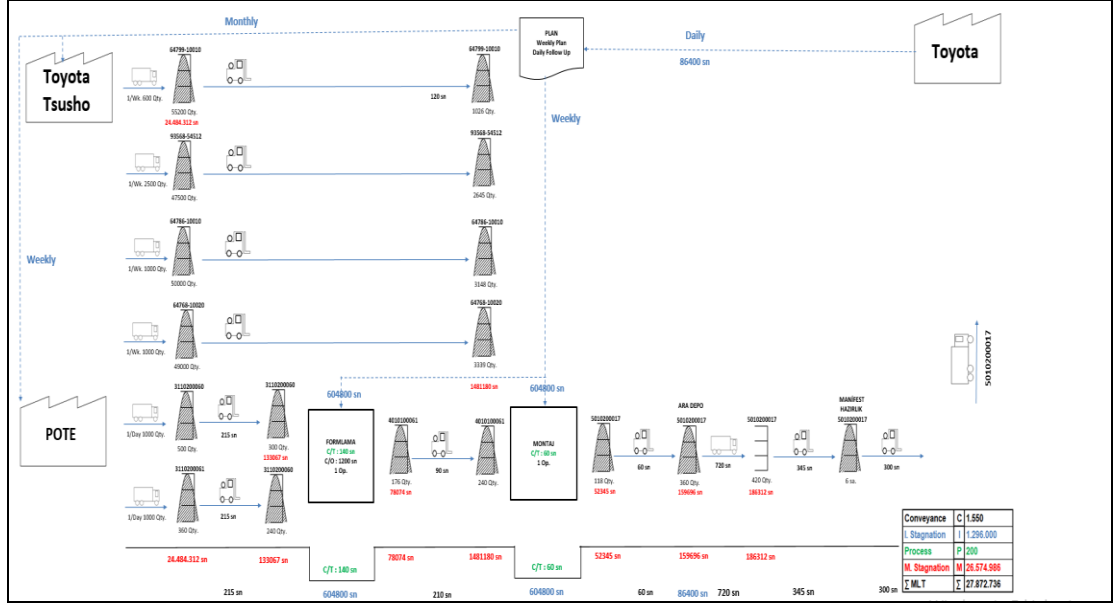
Monthly

PLAN
Weekly Plan
Daily Follow Up

Daily

86400 sn

Toyota

Toyota Tsusho

64799-10010
1/Wk. 600 Qty.
55200 Qty.
24.484.312 sn

120 sn

64799-10010
1026 Qty.

Weekly

93568-54512
1/Wk. 2500 Qty.
47500 Qty.

93568-54512
2645 Qty.

64786-10010
1/Wk. 1000 Qty.
50000 Qty.

64786-10010
3148 Qty.

Weekly

64768-10020
1/Wk. 1000 Qty.
49000 Qty.

64768-10020
3339 Qty.

5010200017

1481180 sn

604800 sn

604800 sn

POTE

3110200060
1/Day 1000 Qty.
500 Qty.
215 sn

3110200060
300 Qty.
133067 sn

FORMLAMA
C/T : 140 sn
C/O : 1200 sn
1 Op.

4010100061
176 Qty.
78074 sn

90 sn

4010100061
240 Qty.

MONTAJ
C/T : 60 sn
1 Op.

5010200017
118 Qty.
52345 sn

60 sn

ARA DEPO
5010200017
360 Qty.
159696 sn

720 sn

5010200017
420 Qty.
186312 sn

345 sn

MANİFEST HAZIRLIK
5010200017
6 sn.

300 sn

3110200061
1/Day 1000 Qty.
360 Qty.
215 sn

3110200060
240 Qty.

| Conveyance | C | 1.550 |
|---|---|---|
| I. Stagnation | I | 1.296.000 |
| Process | P | 200 |
| M. Stagnation | M | 26.574.986 |
| ∑ M.L.T | ∑ | 27.872.736 |

24.484.312 sn
133067 sn
C/T : 140 sn
78074 sn
1481180 sn
C/T : 60 sn
52345 sn
159696 sn
186312 sn

215 sn
604800 sn
210 sn
604800 sn
60 sn
86400 sn
720 sn
345 sn
300 sn